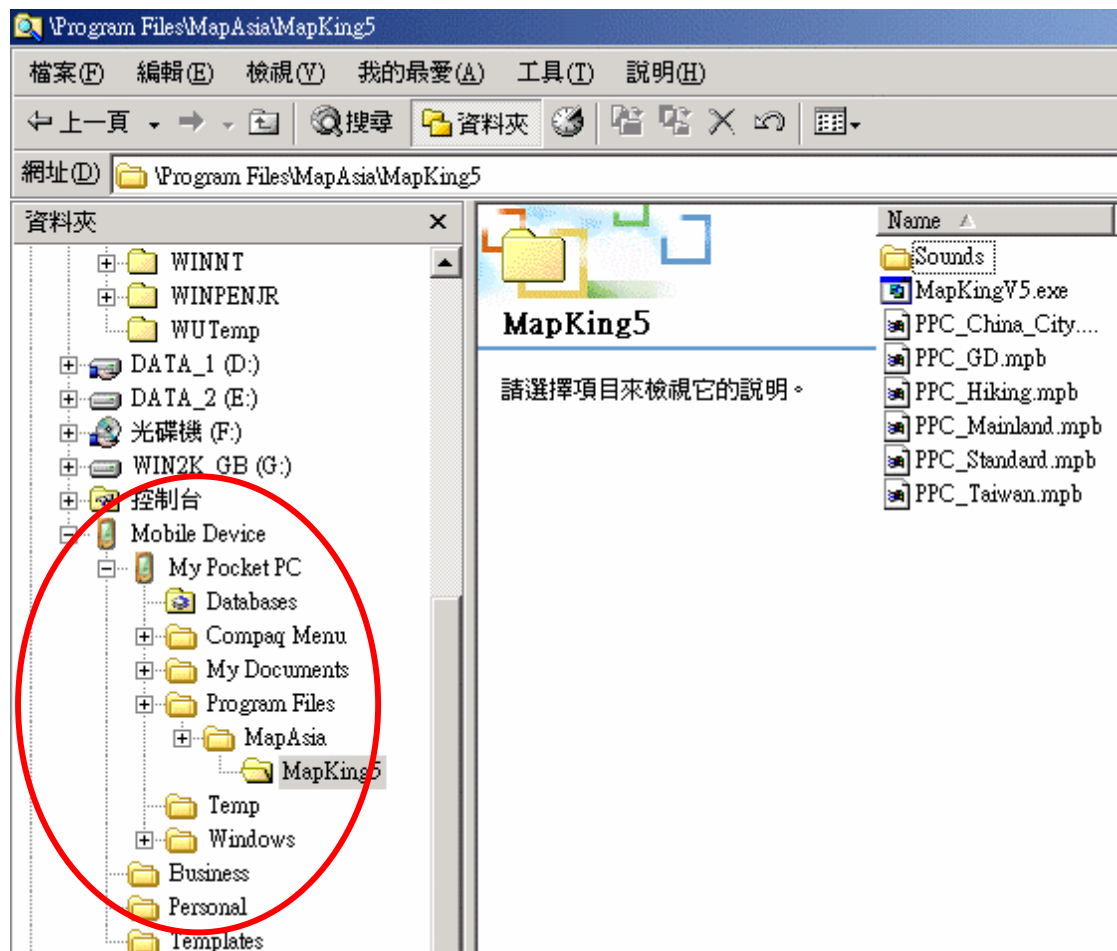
\Program Files\MapAsia\MapKing5

檔案(F) 編輯(E) 檢視(V) 我的最愛(A) 工具(T) 說明(H)

上一頁 搜尋 資料夾

網址(D) \Program Files\MapAsia\MapKing5

資料夾 ×

WINNT
WINPENJR
WUTemp
DATA_1 (D:)
DATA_2 (E:)
光碟機 (F:)
WIN2K_GB (G:)
控制台
Mobile Device
My Pocket PC
Databases
Compaq Menu
My Documents
Program Files
MapAsia
MapKing5
Temp
Windows
Business
Personal
Templates

MapKing5

請選擇項目來檢視它的說明。

Name
Sounds
MapKingV5.exe
PPC_China_City....
PPC_GD.mpb
PPC_Hiking.mpb
PPC_Mainland.mpb
PPC_Standard.mpb
PPC_Taiwan.mpb